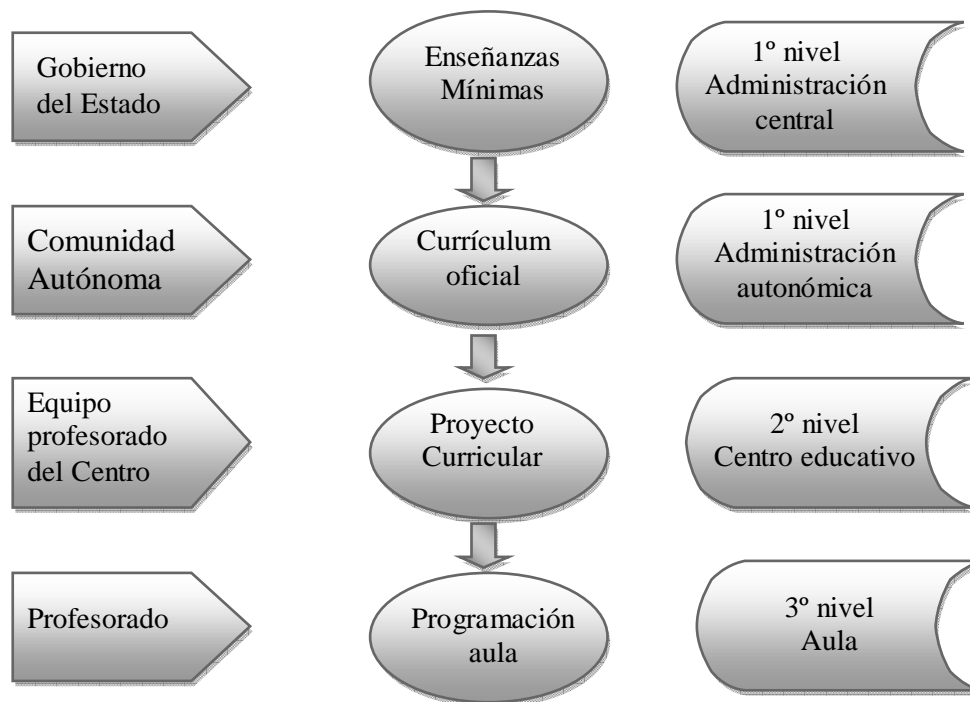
Gobierno del Estado

Enseñanzas Mínimas

1º nivel Administración central

Comunidad Autónoma

Currículum oficial

1º nivel Administración autonómica

Equipo profesorado del Centro

Proyecto Curricular

2º nivel Centro educativo

Profesorado

Programación aula

3º nivel Aula